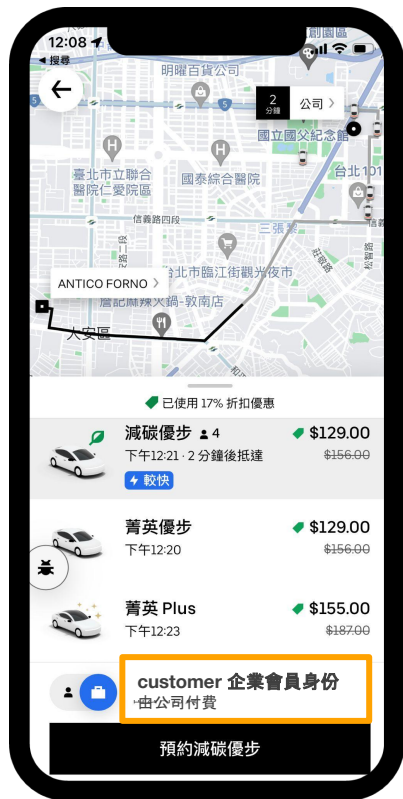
12:08
◀ 搜尋
明曜百貨公司
2 分鐘
公司 >
國立國父紀念館
臺北市立聯合醫院仁愛院區
國泰綜合醫院
台北101
信義路四段
三張犁
ANTICO FORNO >
台北市臨江街觀光夜市
詹記麻辣火鍋-敦南店
大安區
已使用 17% 折扣優惠
減碳優步 4
下午12:21 · 2 分鐘後抵達
較快
$129.00
$156.00
菁英優步
下午12:20
$129.00
$156.00
菁英 Plus
下午12:23
$155.00
$187.00
customer 企業會員身份
由公司付費
預約減碳優步